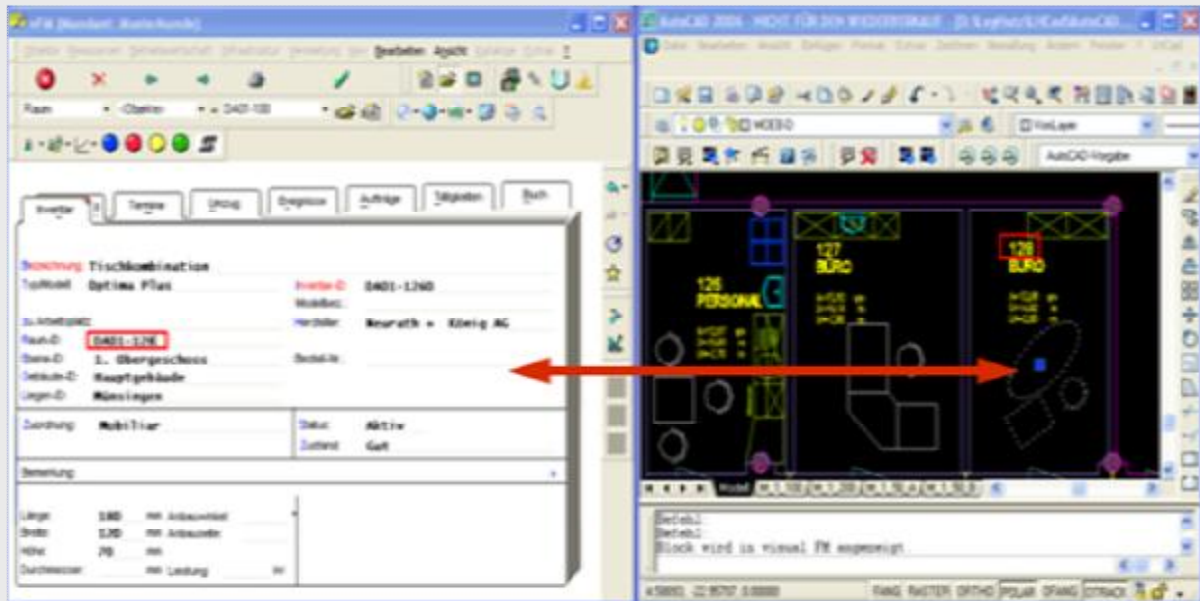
vFM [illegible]

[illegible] Bearbeiten Ansicht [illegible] ?

Raum -Objekte- = DA01-100

Inventar | Termine | Umzug | Ereignisse | Aufträge | Tätigkeiten | Buch

Bezeichnung: Tischkombination
Typ/Modell: Optima Plus
Inventar-ID: DA01-1260
Modellbez.:
zu Arbeitsplatz:
Hersteller: Neurath + König AG
Raum-ID: DA01-126
Ebene-ID: 1. Obergeschoss
Bestell-Nr.:
Gebäude-ID: Hauptgebäude
Liegen-ID: Münsingen

Zuordnung: Mobiliar
Status: Aktiv
Zustand: Gut

Bemerkung

Länge: 180 mm Anbauwinkel
Breite: 120 mm Anbauseite
Höhe: 70 mm
Durchmesser: mm Leistung W

AutoCAD 2006 - NICHT FÜR DEN WIEDERVERKAUF - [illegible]

AutoCAD-Vorgabe

126 PERSONAL
127 BÜRO
128 BÜRO

Modell

Befehl:
Befehl:
Block wird in visual FM angezeigt

FANG RASTER ORTHO POLAR OFANG OTRACK